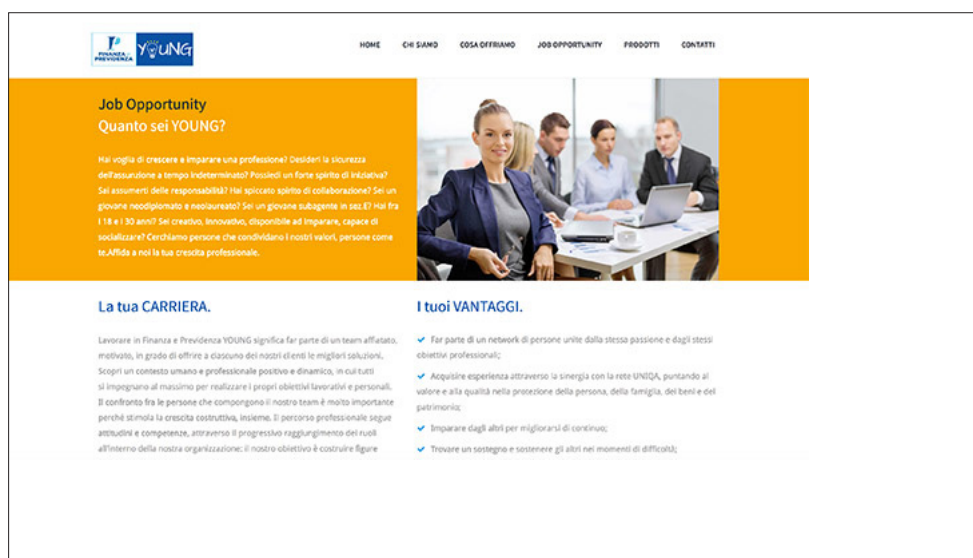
FINANZA & PREVIDENZA YOUNG

HOME CHI SIAMO COSA OFFRIAMO JOB OPPORTUNITY PRODOTTI CONTATTI

Job Opportunity
Quanto sei YOUNG?

Hai voglia di crescere e imparare una professione? Desideri la sicurezza dell'assunzione a tempo indeterminato? Possiedi un forte spirito di iniziativa? Sai assumerti delle responsabilità? Hai spiccato spirito di collaborazione? Sei un giovane neodiplomato o neolaureato? Sei un giovane subagente in sez.E? Hai fra i 18 e i 30 anni? Sei creativo, innovativo, disponibile ad imparare, capace di socializzare? Cerchiamo persone che condividano i nostri valori, persone come te.Affida a noi la tua crescita professionale.

La tua CARRIERA.

Lavorare in Finanza e Previdenza YOUNG significa far parte di un team affiatato, motivato, in grado di offrire a ciascuno dei nostri clienti le migliori soluzioni. Scopri un contesto umano e professionale positivo e dinamico, in cui tutti si impegnano al massimo per realizzare i propri obiettivi lavorativi e personali. Il confronto fra le persone che compongono il nostro team è molto importante perché stimola la crescita costruttiva, insieme. Il percorso professionale segue attitudini e competenze, attraverso il progressivo raggiungimento dei ruoli all'interno della nostra organizzazione: il nostro obiettivo è costruire figure

I tuoi VANTAGGI.

Far parte di un network di persone unite dalla stessa passione e dagli stessi obiettivi professionali;

Acquisire esperienza attraverso la sinergia con la rete UNIQA, puntando al valore e alla qualità nella protezione della persona, della famiglia, dei beni e del patrimonio;

Imparare dagli altri per migliorarsi di continuo;

Trovare un sostegno e sostenere gli altri nei momenti di difficoltà;